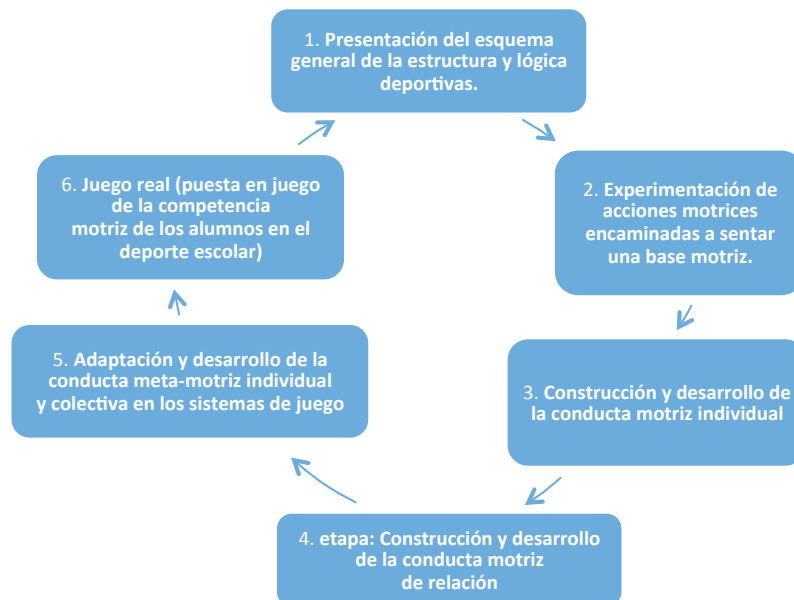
1. Presentación del esquema general de la estructura y lógica deportivas.

2. Experimentación de acciones motrices encaminadas a sentar una base motriz.

3. Construcción y desarrollo de la conducta motriz individual

4. etapa: Construcción y desarrollo de la conducta motriz de relación

5. Adaptación y desarrollo de la conducta meta-motriz individual y colectiva en los sistemas de juego

6. Juego real (puesta en juego de la competencia motriz de los alumnos en el deporte escolar)